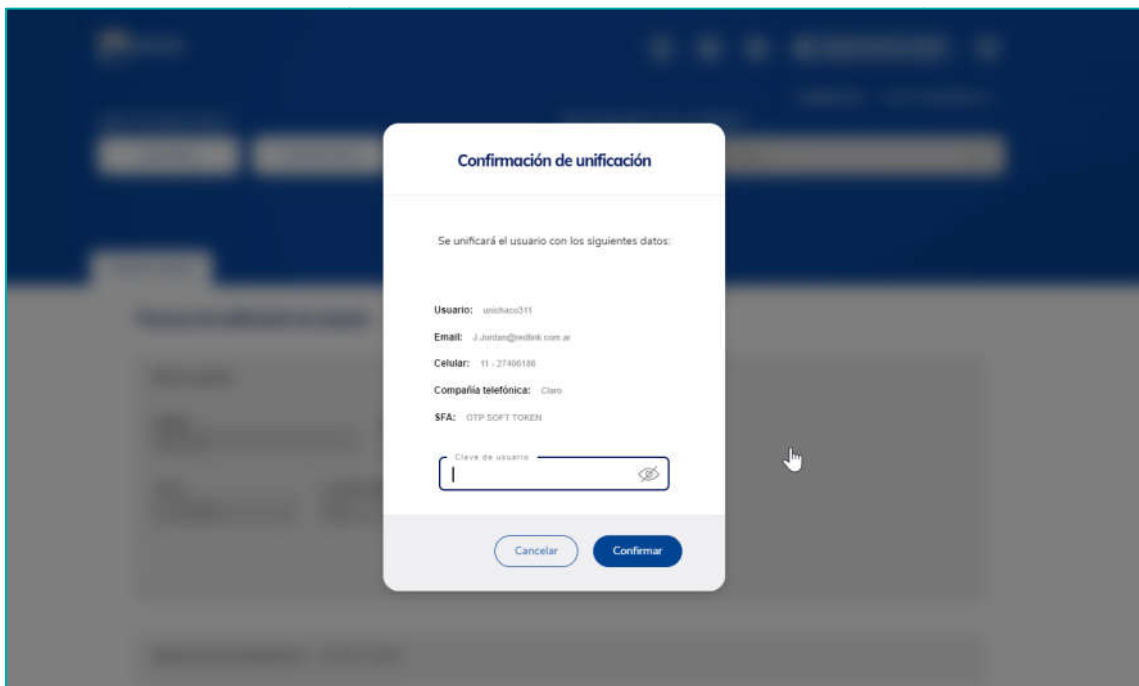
Confirmación de unificación

Se unificará el usuario con los siguientes datos:

Usuario: unichaco311

Email: J.Jordan@redlink.com.ar

Celular: 11 - 27406186

Compañía telefónica: Claro

SFA: OTP SOFT TOKEN

Clave de usuario

Cancelar

Confirmar